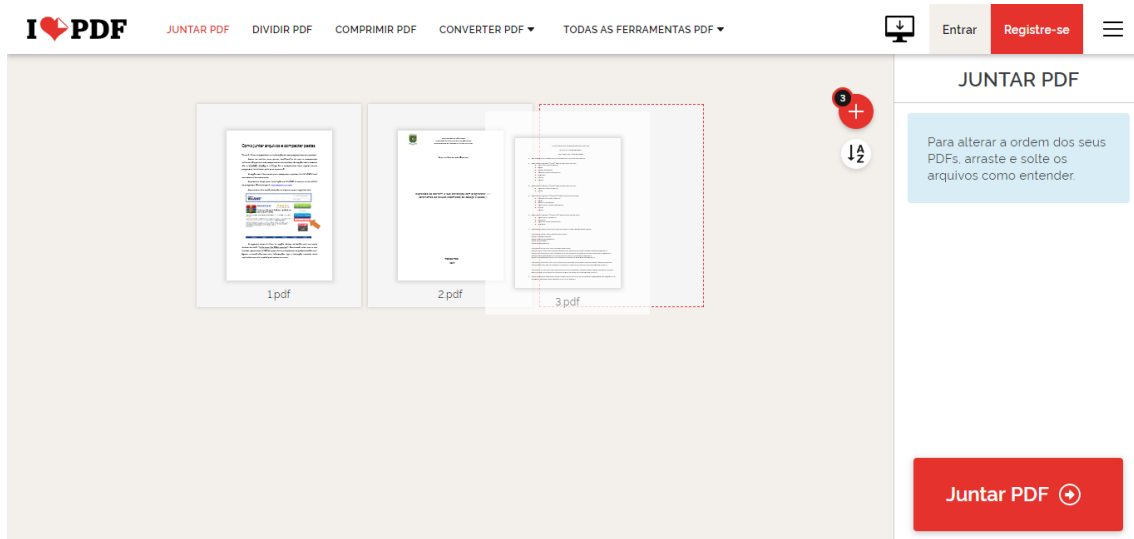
I PDF

JUNTAR PDF DIVIDIR PDF COMPRIMIR PDF CONVERTER PDF ▾ TODAS AS FERRAMENTAS PDF ▾

Entrar Registre-se

3

Como juntar arquivos e computador pastas

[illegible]

1.pdf

2.pdf

3.pdf

JUNTAR PDF

Para alterar a ordem dos seus PDFs, arraste e solte os arquivos como entender.

Juntar PDF